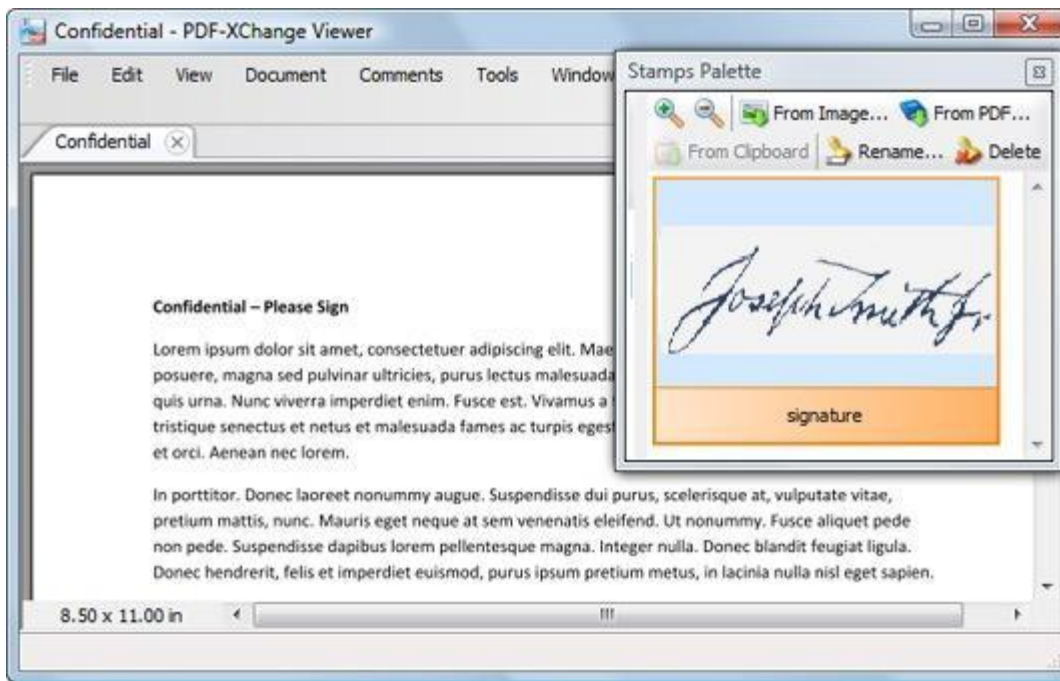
Confidential - PDF-XChange Viewer

File Edit View Document Comments Tools Window

Confidential

Stamps Palette

From Image... From PDF...

From Clipboard Rename... Delete

Joseph Smith Jr

signature

Confidential – Please Sign

Lorem ipsum dolor sit amet, consectetuer adipiscing elit. Mae posuere, magna sed pulvinar ultricies, purus lectus malesuada quis urna. Nunc viverra imperdiet enim. Fusce est. Vivamus a tristique senectus et netus et malesuada fames ac turpis eges et orci. Aenean nec lorem.

In porttitor. Donec laoreet nonummy augue. Suspendisse dui purus, scelerisque at, vulputate vitae, pretium mattis, nunc. Mauris eget neque at sem venenatis eleifend. Ut nonummy. Fusce aliquet pede non pede. Suspendisse dapibus lorem pellentesque magna. Integer nulla. Donec blandit feugiat ligula. Donec hendrerit, felis et imperdiet euismod, purus ipsum pretium metus, in lacinia nulla nisl eget sapien.

8.50 x 11.00 in